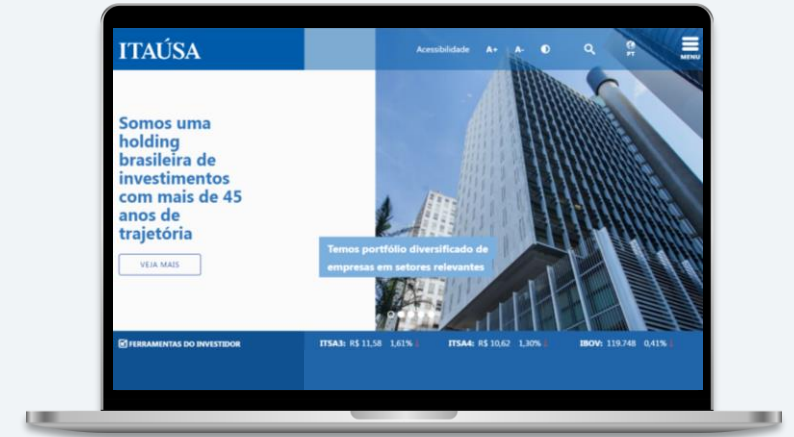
ITAÚSA

Acessibilidade A+ A-

PT

MENU

Somos uma holding brasileira de investimentos com mais de 45 anos de trajetória

VEJA MAIS

Temos portfólio diversificado de empresas em setores relevantes

FERRAMENTAS DO INVESTIDOR

ITSA3: R$ 11,58 1,61%

ITSA4: R$ 10,62 1,30%

IBOV: 119.748 0,41%